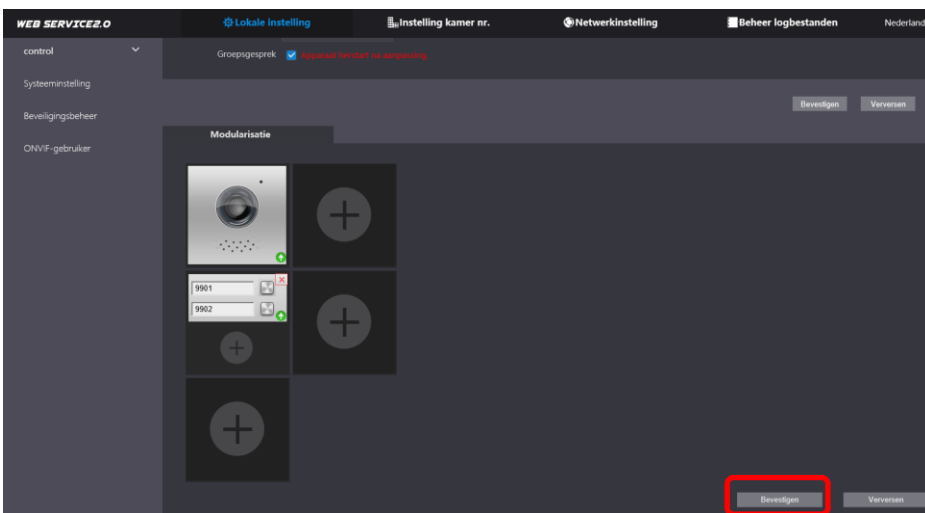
WEB SERVICE2.0
Lokale instelling
Instelling kamer nr.
Netwerkinstelling
Beheer logbestanden
Nederland

control
Systeeminstelling
Beveiligingsbeheer
ONVIF-gebruiker

Groepsgesprek
Apparaat herstart na aanpassing

Bevestigen
Verversen

Modularisatie

9901
9902

Bevestigen
Verversen